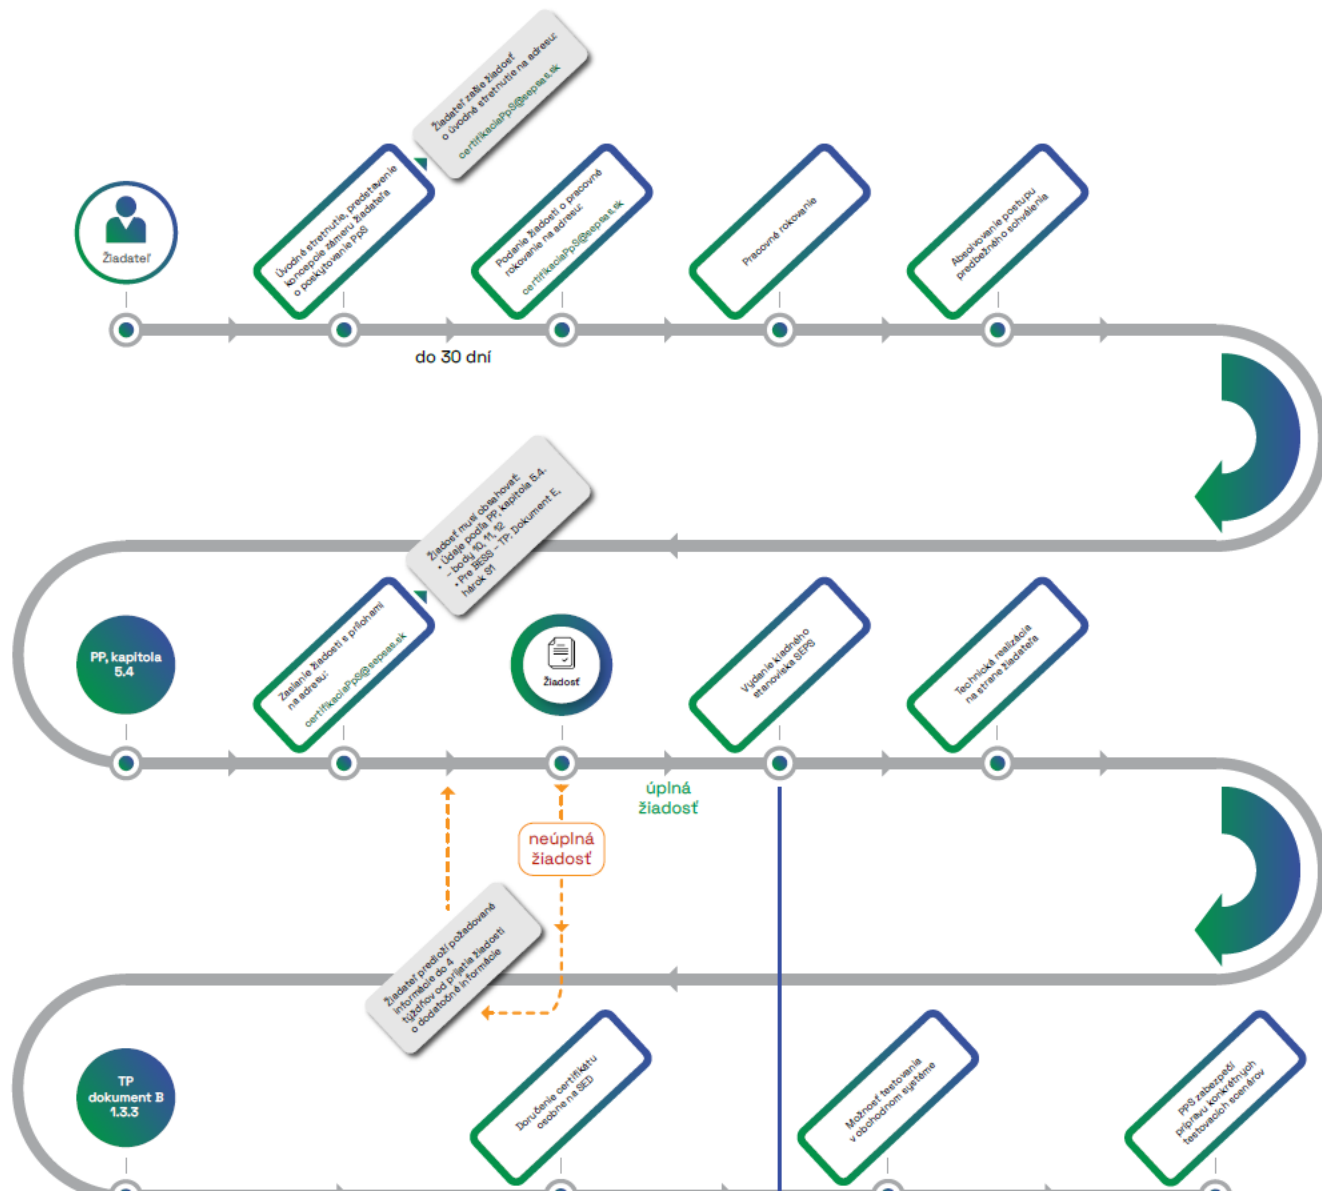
Žiadateľ

Úvodné stretnutie, predstavenie koncepcie zámeru žiadateľa o poskytovanie PpS

Žiadateľ zašle žiadosť o úvodné stretnutie na adresu: certifikaciaPpS@sepsas.sk

Podanie žiadosti o pracovné rokovanie na adresu: certifikaciaPpS@sepsas.sk

Pracovné rokovanie

Absolvovanie postupu predbežného schválenia

do 30 dní

PP, kapitola 5.4

Zaslanie žiadosti s prílohami na adresu: certifikaciaPpS@sepsas.sk

Žiadosť musí obsahovať: • Údaje podľa PP, kapitola 5.4. - body 10, 11, 12 • Pre BESS – TP, Dokument E, hárok S1

Žiadosť

Vydanie kladného stanoviska SEPS

Technická realizácia na strane žiadateľa

úplná žiadosť

neúplná žiadosť

Žiadateľ predloží požadované informácie do 4 týždňov od prijatia žiadosti o dodatočné informácie

TP dokument B 1.3.3

Doručenie certifikátu osobne na SED

Možnosť testovania v obchodnom systéme

PPS zabezpečí prípravu konkrétnych testovacích scenárov